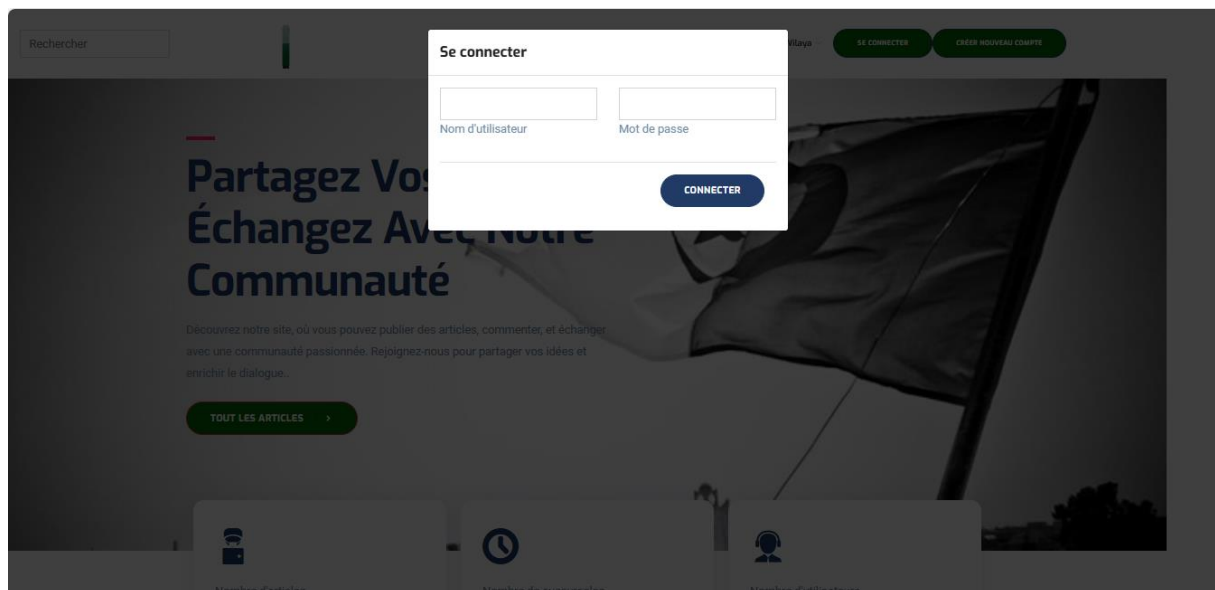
Rechercher

Wilaya

SE CONNECTER

CRÉER NOUVEAU COMPTE

Se connecter

Nom d'utilisateur

Mot de passe

CONNECTER

Partagez Vos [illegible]
Échangez Avec Notre
Communauté

Découvrez notre site, où vous pouvez publier des articles, commenter, et échanger avec une communauté passionnée. Rejoignez-nous pour partager vos idées et enrichir le dialogue..

TOUT LES ARTICLES >

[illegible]

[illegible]

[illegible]